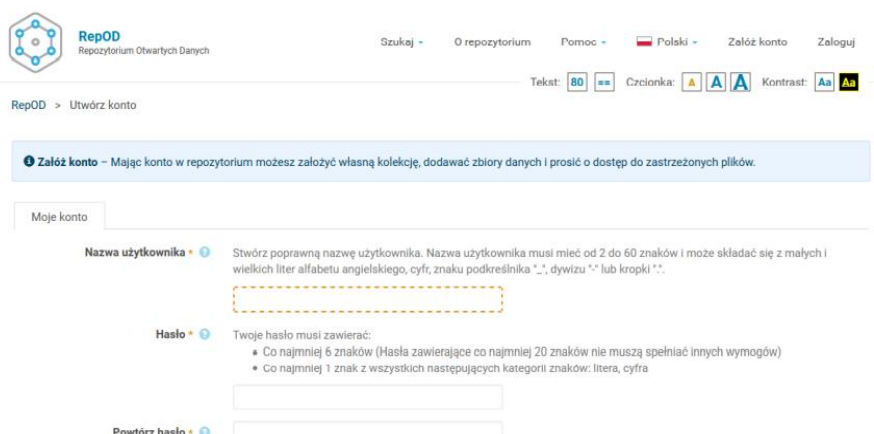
RepOD
Repozytorium Otwartych Danych

Szukaj ▾ O repozytorium Pomoc ▾ Polski ▾ Załóż konto Zaloguj

Tekst: 80 ≡≡ Czcionka: A A A Kontrast: Aa Aa

RepOD > Utwórz konto

Załóż konto – Mając konto w repozytorium możesz założyć własną kolekcję, dodawać zbiory danych i prosić o dostęp do zastrzeżonych plików.

Moje konto

Nazwa użytkownika *

Stwórz poprawną nazwę użytkownika. Nazwa użytkownika musi mieć od 2 do 60 znaków i może składać się z małych i wielkich liter alfabetu angielskiego, cyfr, znaku podkreślnika "_", dywizu "-" lub kropki ".".

Hasło *

Twoje hasło musi zawierać:
• Co najmniej 6 znaków (Hasła zawierające co najmniej 20 znaków nie muszą spełniać innych wymogów)
• Co najmniej 1 znak z wszystkich następujących kategorii znaków: litera, cyfra

Powtórz hasło *